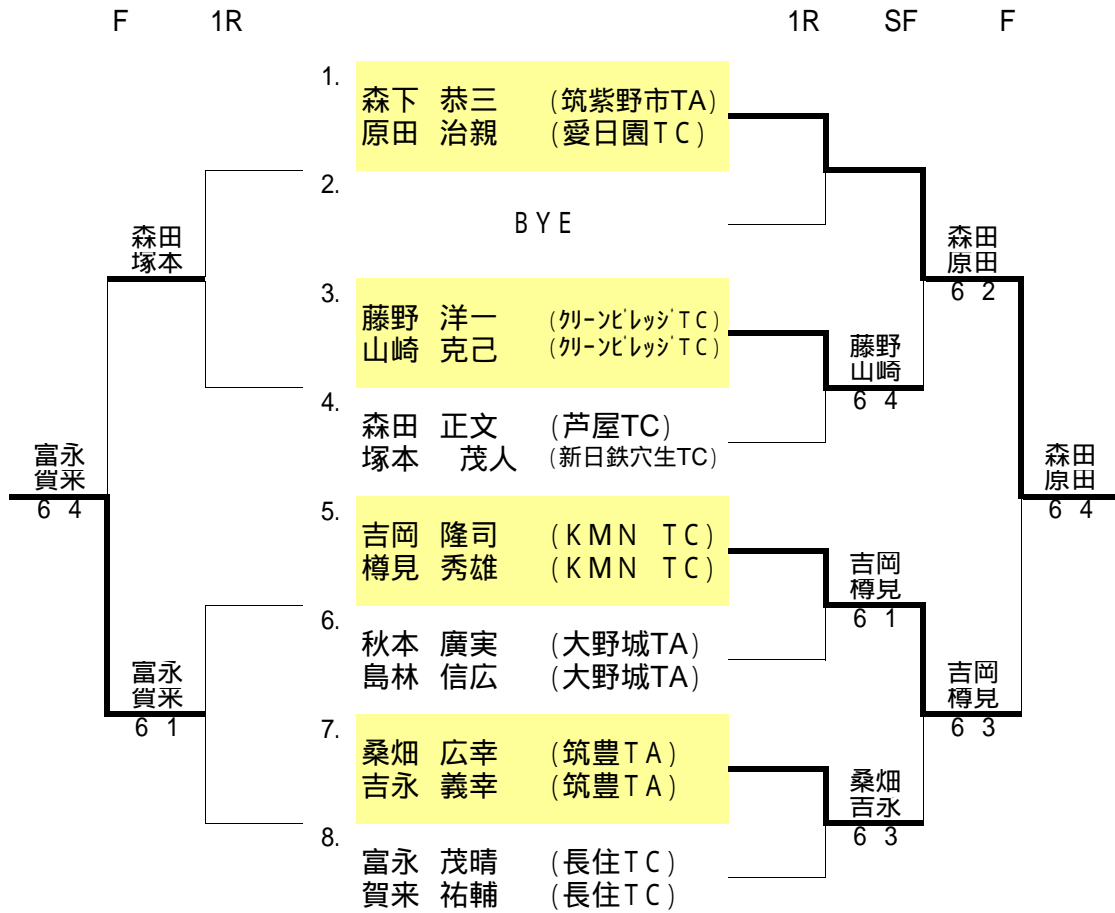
F 1R

1R SF F

1.
森下 恭三 (筑紫野市TA)
原田 治親 (愛日園TC)

2.
BYE

3.
藤野 洋一 (ｸﾘｰﾝﾋﾞﾚｯｼﾞTC)
山崎 克己 (ｸﾘｰﾝﾋﾞﾚｯｼﾞTC)

4.
森田 正文 (芦屋TC)
塚本 茂人 (新日鉄穴生TC)

5.
吉岡 隆司 (KMN TC)
樽見 秀雄 (KMN TC)

6.
秋本 廣実 (大野城TA)
島林 信広 (大野城TA)

7.
桑畑 広幸 (筑豊TA)
吉永 義幸 (筑豊TA)

8.
富永 茂晴 (長住TC)
賀来 祐輔 (長住TC)

森田
塚本

富永
賀来
6 1

富永
賀来
6 4

森田
原田
6 2

藤野
山崎
6 4

森田
原田
6 4

吉岡
樽見
6 1

吉岡
樽見
6 3

桑畑
吉永
6 3